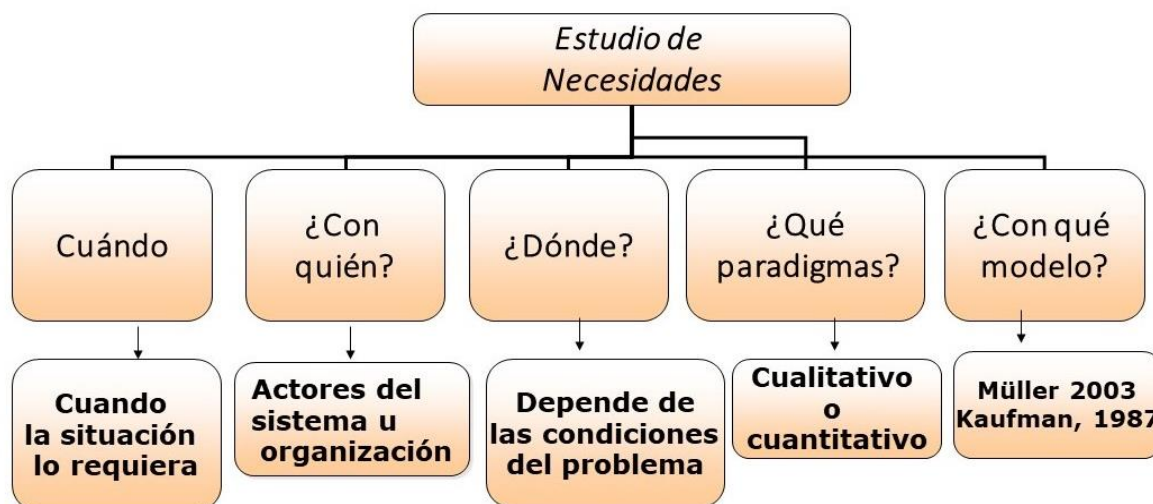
Estudio de Necesidades

Cuándo

¿Con quién?

¿Dónde?

¿Qué paradigmas?

¿Con qué modelo?

Cuando la situación lo requiera

Actores del sistema u organización

Depende de las condiciones del problema

Cualitativo o cuantitativo

Müller 2003 Kaufman, 1987